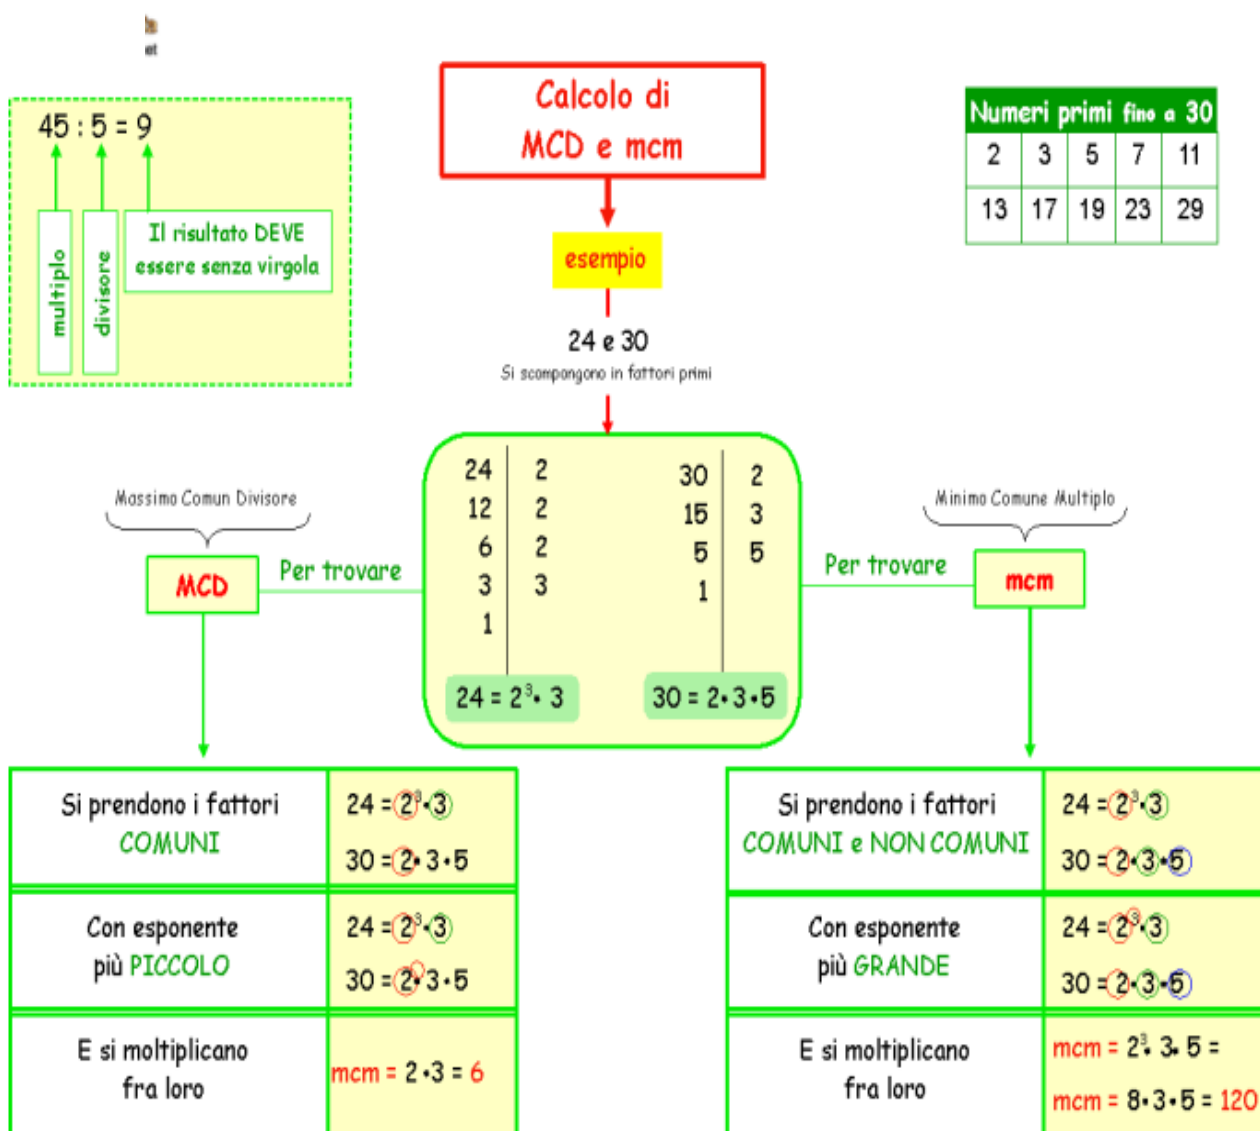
$45 : 5 = 9$

multiplo

divisore

Il risultato DEVE essere senza virgola

Calcolo di MCD e mcm

esempio

24 e 30

Si scompongono in fattori primi

| Numeri primi fino a 30 | | | | |
|---|---|---|---|---|
| 2 | 3 | 5 | 7 | 11 |
| 13 | 17 | 19 | 23 | 29 |

Massimo Comun Divisore

MCD

Per trovare

| 24 | 2 |
|---|---|
| 12 | 2 |
| 6 | 2 |
| 3 | 3 |
| 1 | |

| 30 | 2 |
|---|---|
| 15 | 3 |
| 5 | 5 |
| 1 | |

$24 = 2^3 \cdot 3$

$30 = 2 \cdot 3 \cdot 5$

Minimo Comune Multiplo

mcm

Per trovare

| | |
|---|---|
| Si prendono i fattori COMUNI | $24 = 2^3 \cdot 3$ <br> $30 = 2 \cdot 3 \cdot 5$ |
| Con esponente più PICCOLO | $24 = 2^3 \cdot 3$ <br> $30 = 2 \cdot 3 \cdot 5$ |
| E si moltiplicano fra loro | mcm = $2 \cdot 3 = 6$ |

| | |
|---|---|
| Si prendono i fattori COMUNI e NON COMUNI | $24 = 2^3 \cdot 3$ <br> $30 = 2 \cdot 3 \cdot 5$ |
| Con esponente più GRANDE | $24 = 2^3 \cdot 3$ <br> $30 = 2 \cdot 3 \cdot 5$ |
| E si moltiplicano fra loro | mcm = $2^3 \cdot 3 \cdot 5$ = <br> mcm = $8 \cdot 3 \cdot 5 = 120$ |